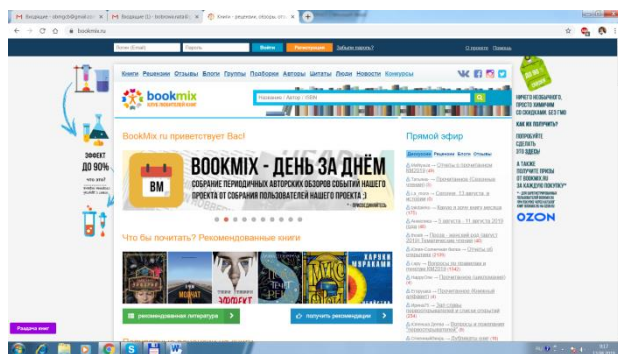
Входящие - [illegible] × Входящие (1) - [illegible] × Книги - рецензии, обзоры, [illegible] ×

bookmix.ru

Логин (Email) Пароль Войти Регистрация Забыли пароль? О проекте Помощь

Книги Рецензии Отзывы Блоги Группы Подборки Авторы Цитаты Люди Новости Конкурсы

bookmix
КЛУБ ЛЮБИТЕЛЕЙ КНИГ

Название / Автор / ISBN

BookMix.ru приветствует Вас!

BOOKMIX - ДЕНЬ ЗА ДНЁМ

BM

СОБРАНИЕ ПЕРИОДИЧНЫХ АВТОРСКИХ ОБЗОРОВ СОБЫТИЙ НАШЕГО ПРОЕКТА ОТ СОБРАНИЯ ПОЛЬЗОВАТЕЛЕЙ НАШЕГО ПРОЕКТА :)

ПРИСОЕДИНЯЙТЕСЬ

Что бы почитать? Рекомендованные книги

ЭФФЕКТ

рекомендованная литература

получить рекомендации

Прямой эфир

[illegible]

ЭФФЕКТ ДО 90%

НИЧЕГО НЕОБЫЧНОГО, ПРОСТО ХИМИЧИМ СО СКИДКАМИ. БЕЗ ГМО

КАК ИХ ПОЛУЧИТЬ?

ПОКУПАЙТЕ СДЕЛАТЬ ЭТО ЗДЕСЬ!

А ТАКЖЕ ПОЛУЧИТЕ ПРИЗЫ ОТ BOOKMIX.RU ЗА КАЖДУЮ ПОКУПКУ*

OZON

Раздача книг

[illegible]